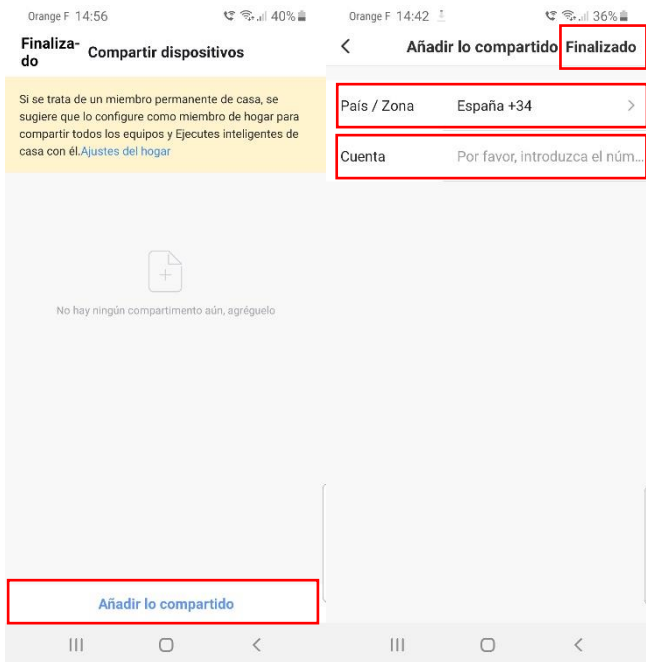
Orange F 14:56 40%

Finalizado Compartir dispositivos

Si se trata de un miembro permanente de casa, se sugiere que lo configure como miembro de hogar para compartir todos los equipos y Ejecutes inteligentes de casa con él.Ajustes del hogar

No hay ningún compartimento aún, agréguelo

Añadir lo compartido

Orange F 14:42 36%

Añadir lo compartido Finalizado

País / Zona España +34

Cuenta Por favor, introduzca el núm...